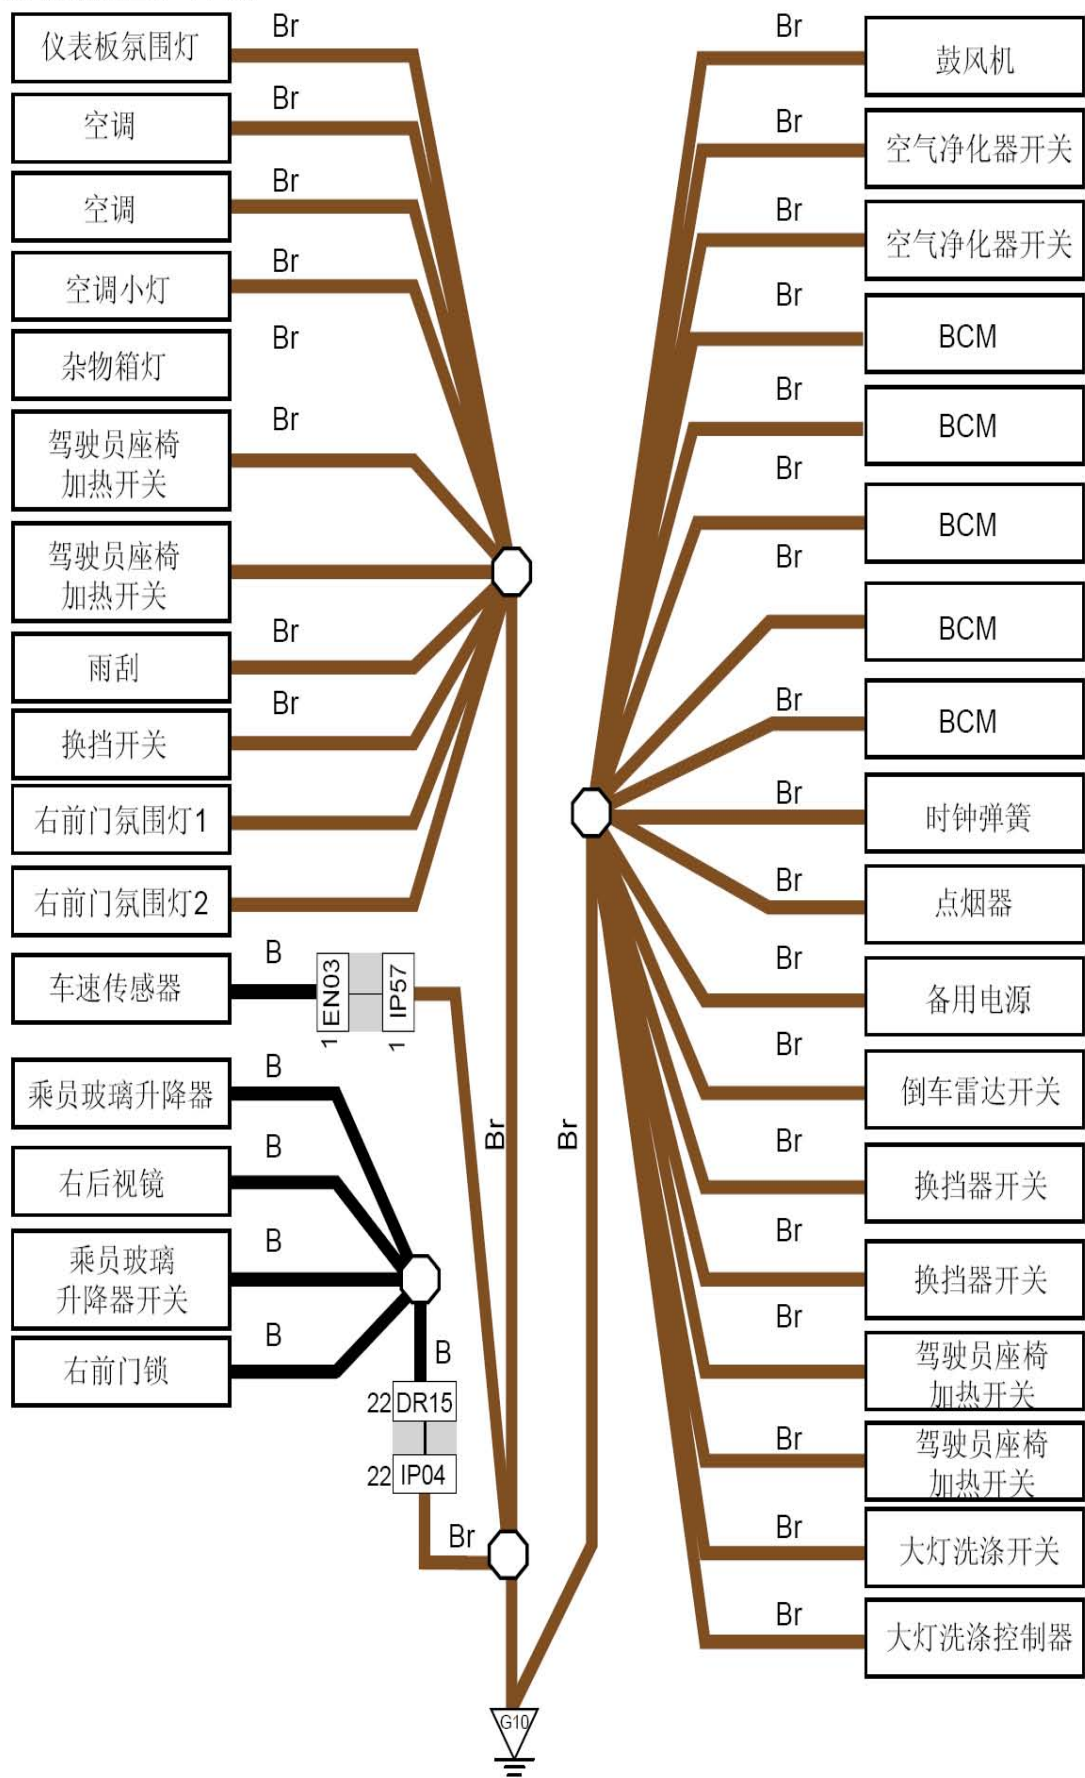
仪表板氛围灯
Br
空调
Br
空调
Br
空调小灯
Br
杂物箱灯
Br
驾驶员座椅加热开关
Br
驾驶员座椅加热开关
雨刮
Br
换挡开关
Br
右前门氛围灯1
右前门氛围灯2
车速传感器
B
EN03
1
IP57
1
乘员玻璃升降器
B
右后视镜
B
乘员玻璃升降器开关
B
右前门锁
B
B
22 DR15
22 IP04
Br
Br
Br
G10

Br
鼓风机
Br
空气净化器开关
Br
空气净化器开关
Br
BCM
Br
BCM
Br
BCM
Br
BCM
Br
BCM
Br
时钟弹簧
Br
点烟器
Br
备用电源
Br
倒车雷达开关
Br
换挡器开关
Br
换挡器开关
Br
驾驶员座椅加热开关
Br
驾驶员座椅加热开关
Br
大灯洗涤开关
Br
大灯洗涤控制器